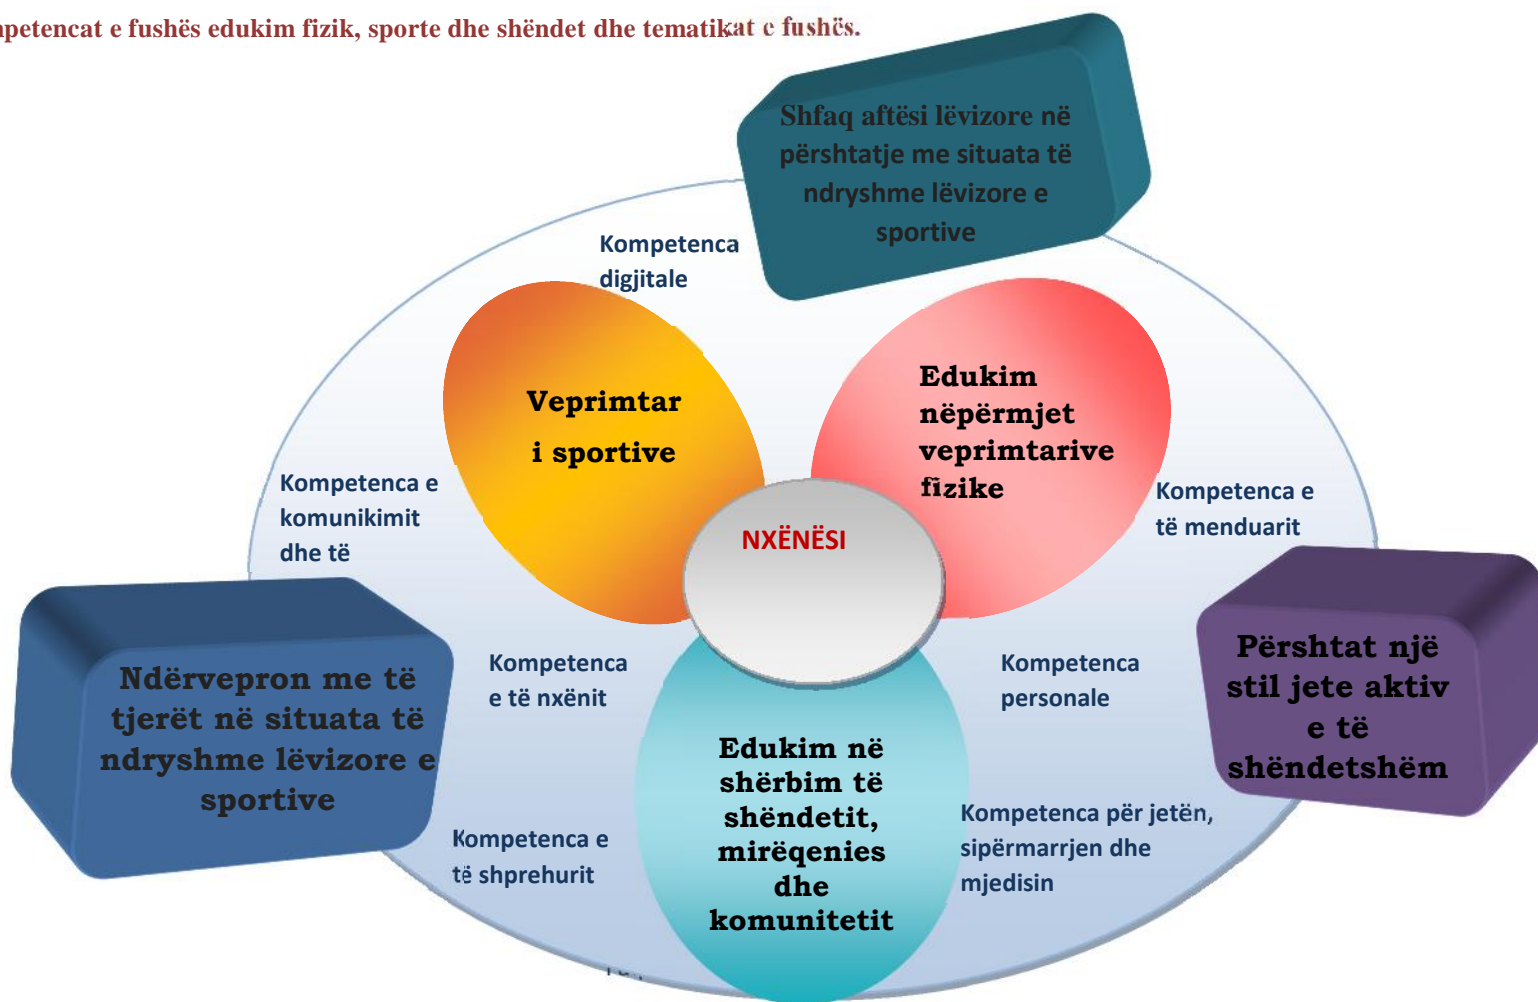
npetencat e fushës edukim fizik, sporte dhe shëndet dhe tematikat e fushës.

Shfaq aftësi lëvizore në përshtatje me situata të ndryshme lëvizore e sportive

Kompetenca digjitale

Veprimtar i sportive

Edukim nëpërmjet veprimtarive fizike

Kompetenca e komunikimit dhe të

Kompetenca e të menduarit

NXËNËSI

Ndërvepron me të tjerët në situata të ndryshme lëvizore e sportive

Kompetenca e të nxënit

Kompetenca personale

Përshtat një stil jete aktiv e të shëndetshëm

Edukim në shërbim të shëndetit, mirëqenies dhe komunitetit

Kompetenca e të shprehurit

Kompetenca për jetën, sipërmarrjen dhe mjedisin